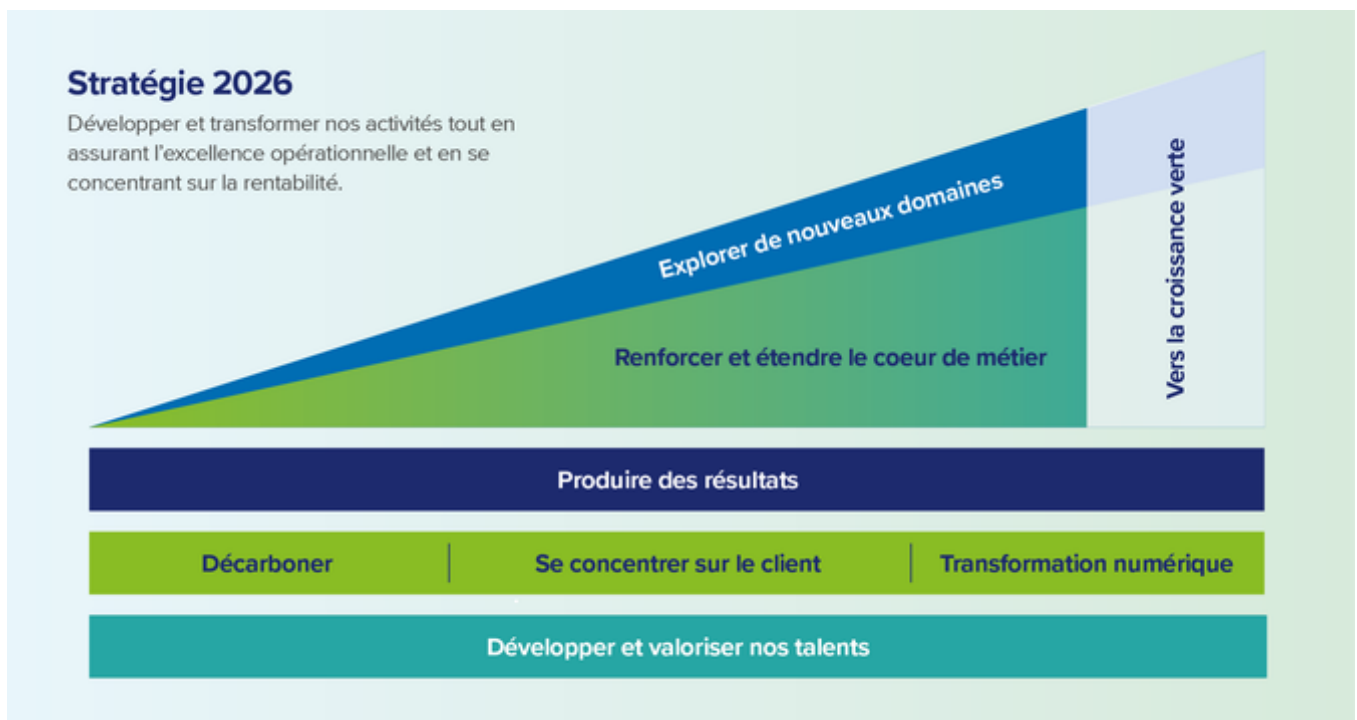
Stratégie 2026

Développer et transformer nos activités tout en assurant l'excellence opérationnelle et en se concentrant sur la rentabilité.

Explorer de nouveaux domaines

Renforcer et étendre le coeur de métier

Vers la croissance verte

Produire des résultats

| Décarboner | Se concentrer sur le client | Transformation numérique |
|---|---|---|

Développer et valoriser nos talents